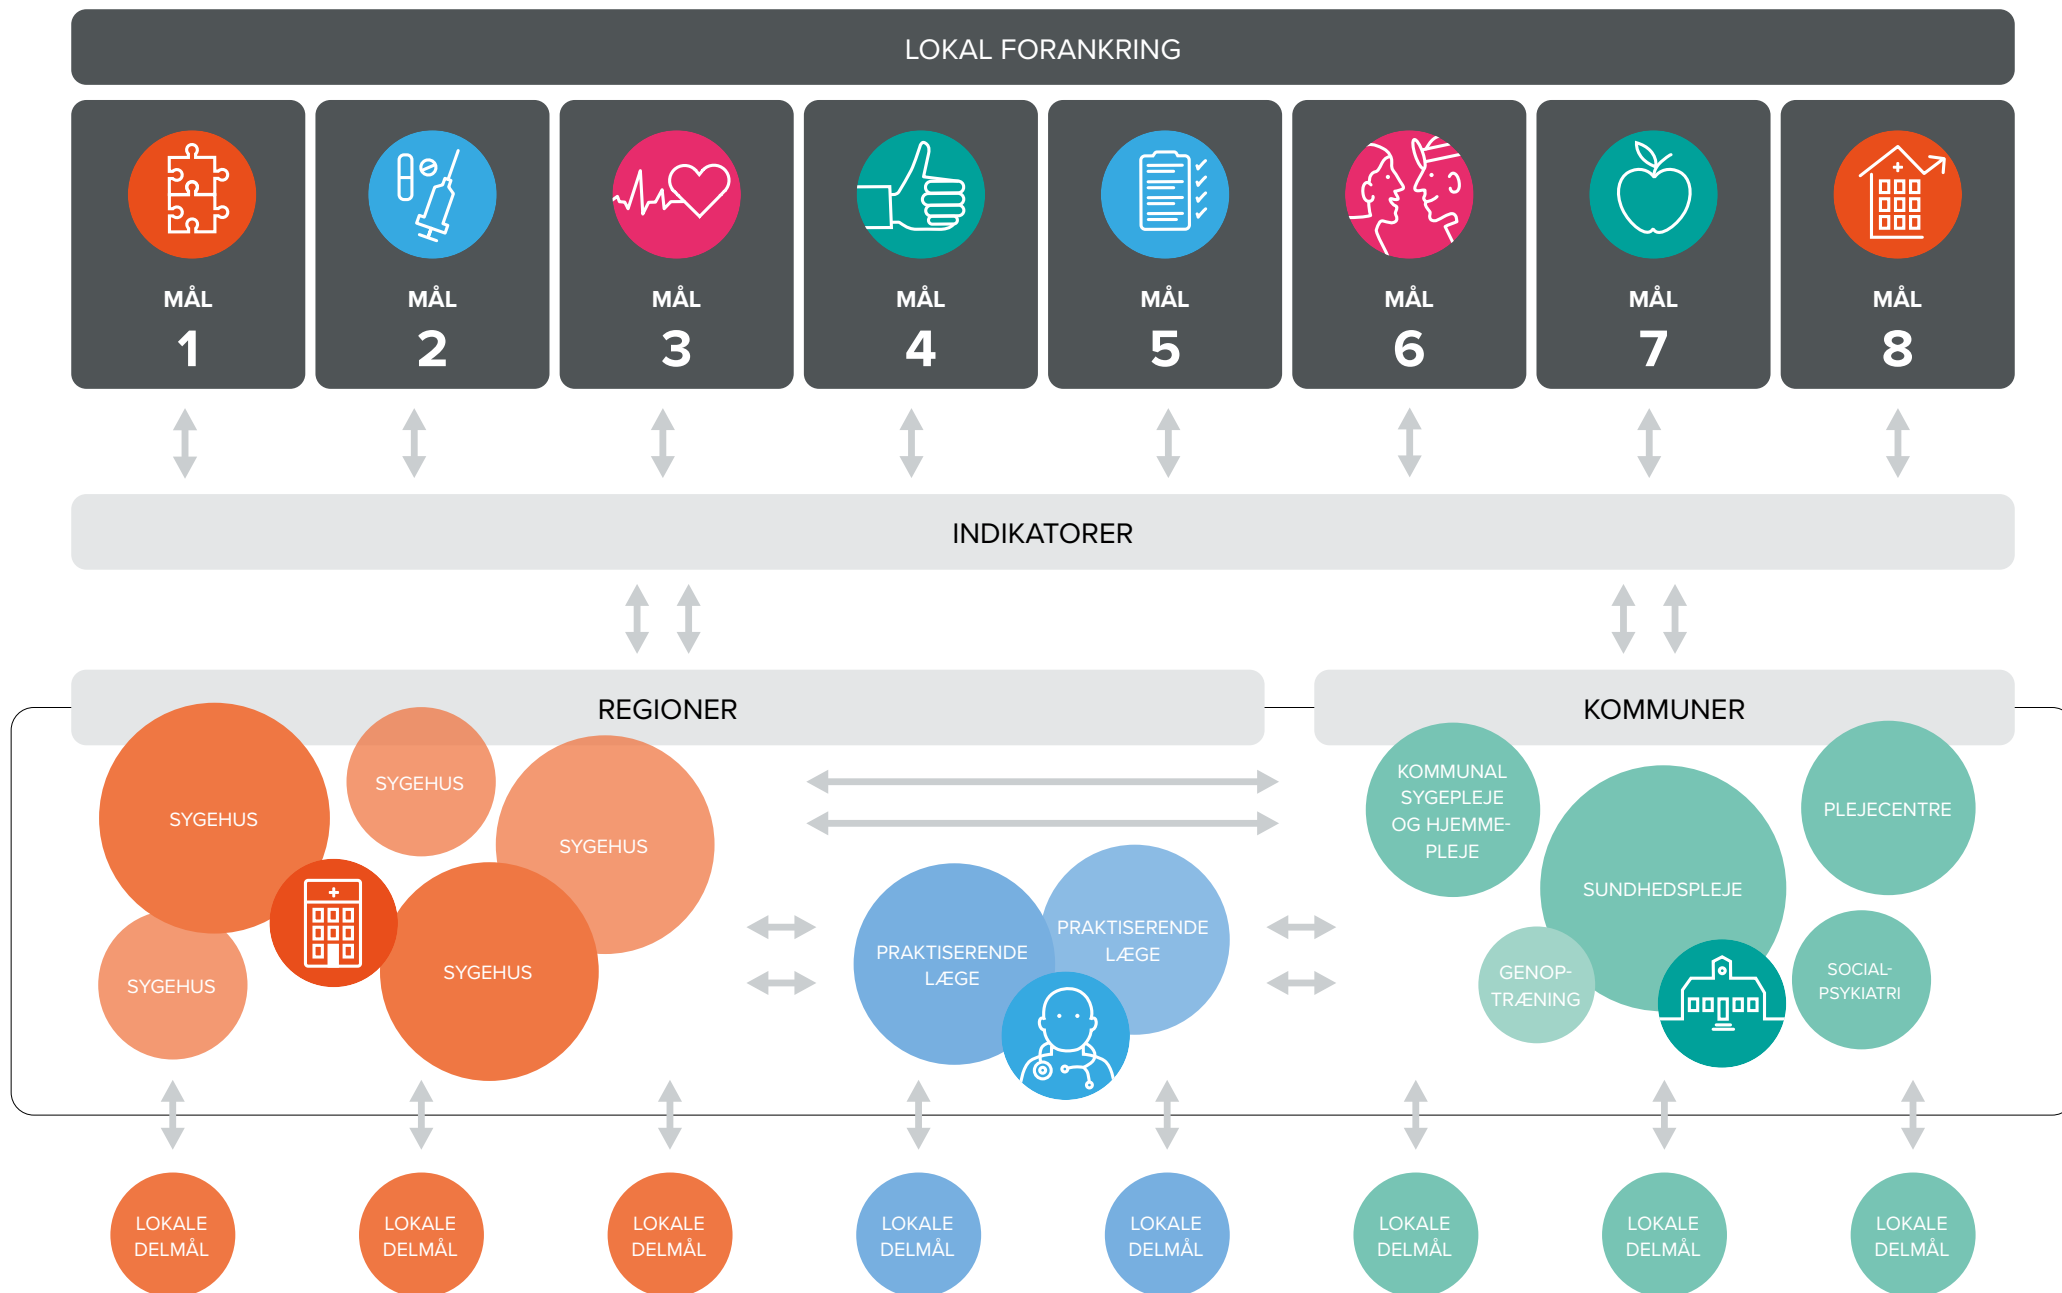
LOKAL FORANKRING

MÅL 1

MÅL 2

MÅL 3

MÅL 4

MÅL 5

MÅL 6

MÅL 7

MÅL 8

INDIKATORER

REGIONER

KOMMUNER

SYGEHUS

SYGEHUS

SYGEHUS

SYGEHUS

SYGEHUS

PRAKTISERENDE LÆGE

PRAKTISERENDE LÆGE

KOMMUNAL SYGEPLEJE OG HJEMMEPLEJE

PLEJECENTRE

SUNDHEDSPLEJE

GENOPTRÆNING

SOCIAL-PSYKIATRI

LOKALE DELMÅL

LOKALE DELMÅL

LOKALE DELMÅL

LOKALE DELMÅL

LOKALE DELMÅL

LOKALE DELMÅL

LOKALE DELMÅL

LOKALE DELMÅL